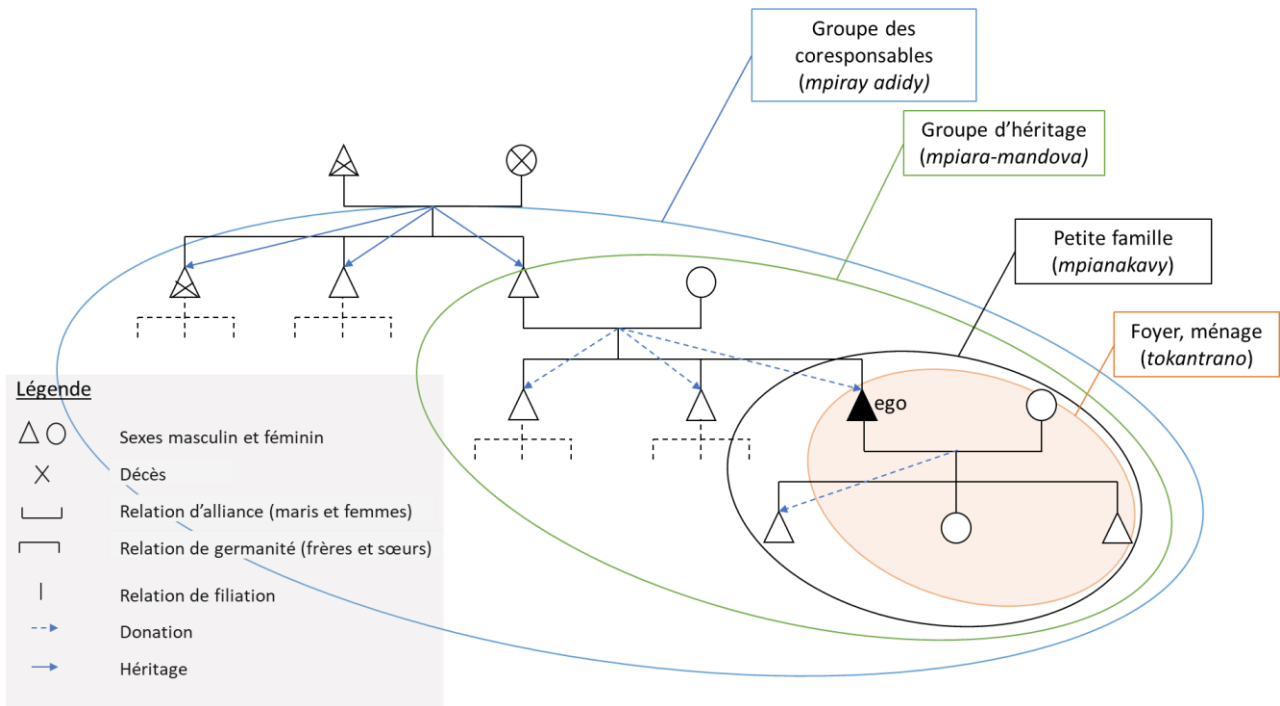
Groupe des coresponsables (mpiray adidy)

Groupe d'héritage (mpiara-mandova)

Petite famille (mpianakavy)

Foyer, ménage (tokantrano)

ego

Légende

Sexes masculin et féminin

Décès

Relation d'alliance (maris et femmes)

Relation de germanité (frères et sœurs)

Relation de filiation

Donation

Héritage